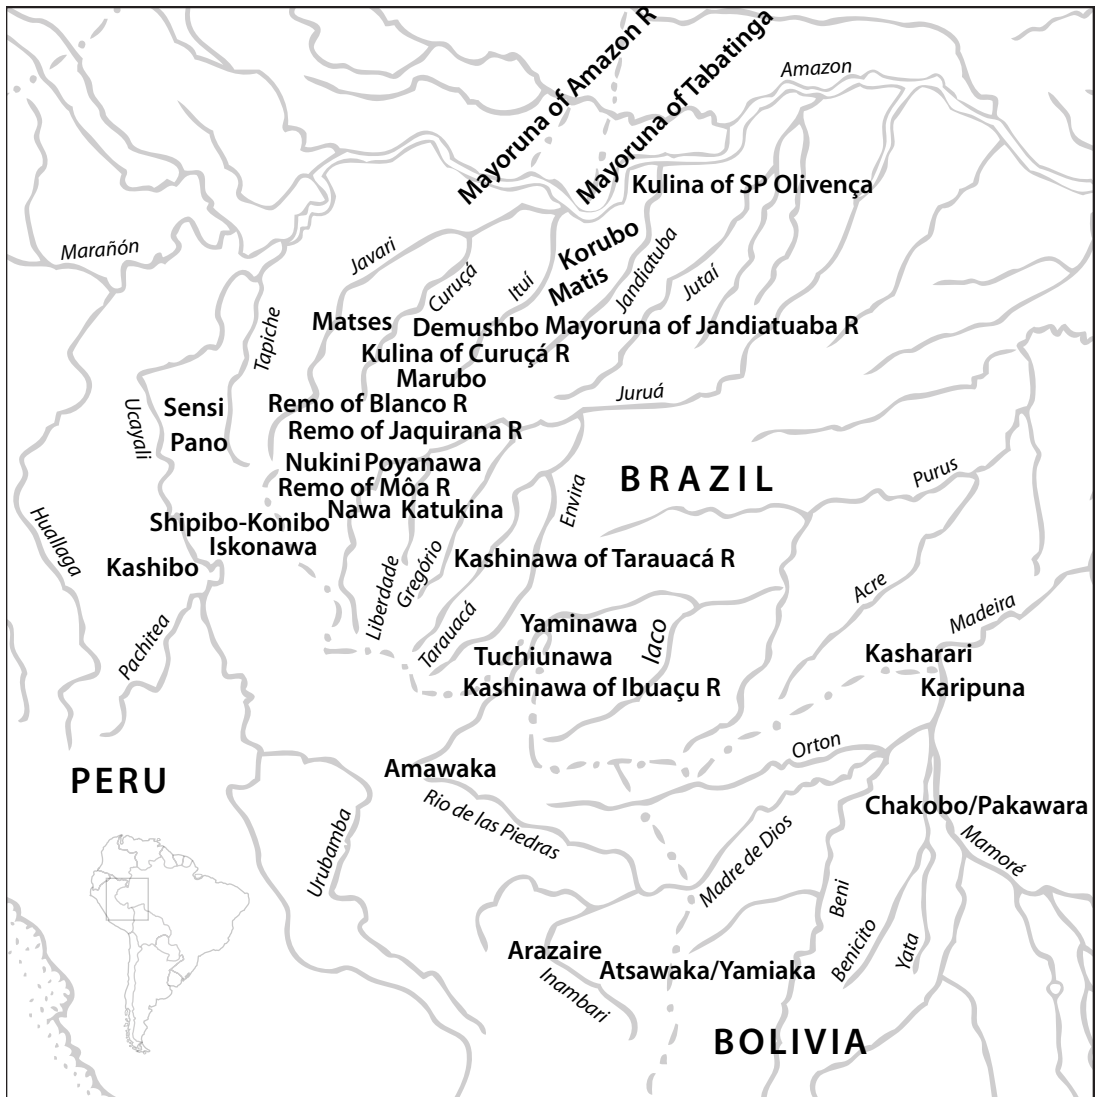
Mayoruna of Amazon R
Mayoruna of Tabatinga
Amazon
Kulina of SP Olivença
Marañón
Javari
Curuçá
Ituí
Korubo
Matis
Jandiatuba
Jutaí
Tapiche
Matses
Demushbo
Mayoruna of Jandiatuaba R
Kulina of Curuçá R
Marubo
Ucayali
Sensi
Remo of Blanco R
Juruá
Pano
Remo of Jaquirana R
Nukini
Poyanawa
BRAZIL
Purus
Remo of Môa R
Envira
Huallaga
Shipibo-Konibo
Nawa
Katukina
Iskonawa
Kashibo
Liberdade
Gregório
Kashinawa of Tarauacá R
Acre
Madeira
Pachitea
Tarauacá
Yaminawa
Iaco
Tuchiunawa
Kasharari
Kashinawa of Ibuaçu R
Karipuna
Orton
PERU
Amawaka
Rio de las Piedras
Chakobo/Pakawara
Urubamba
Madre de Dios
Mamoré
Beni
Benicito
Yata
Arazaire
Atsawaka/Yamiaka
Inambari
BOLIVIA